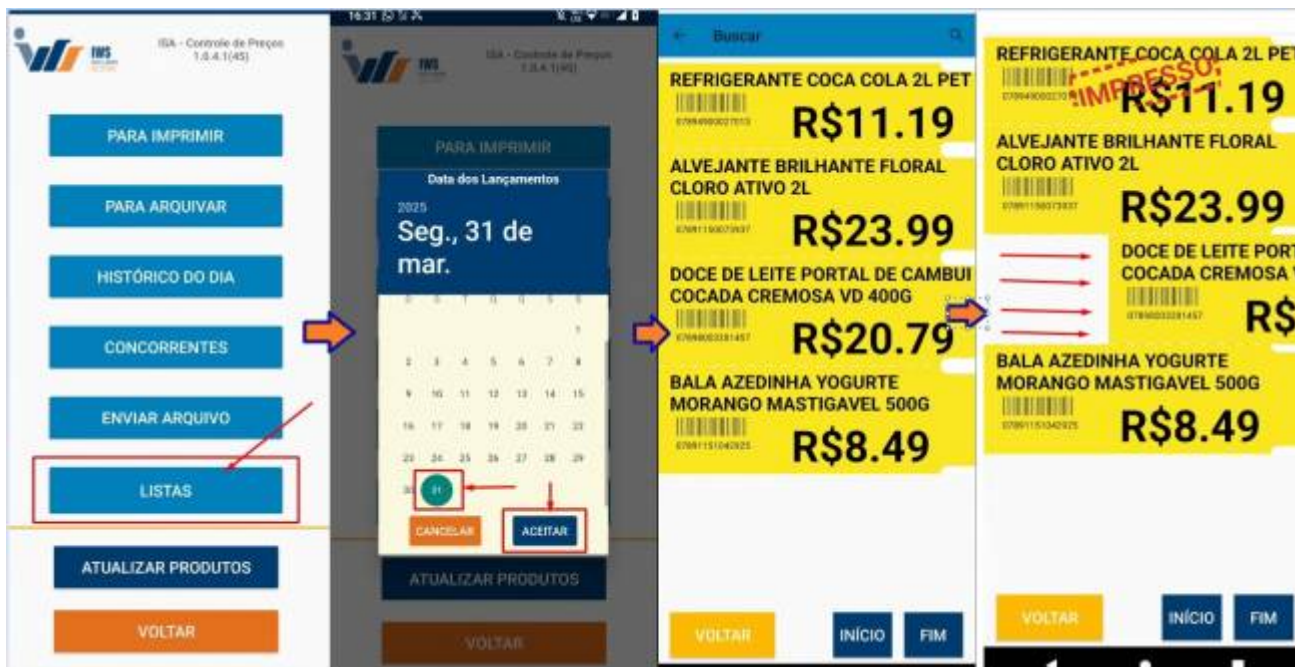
FMS

ISA - Controle de Preços 1.0.4.1(45)

PARA IMPRIMIR

PARA ARQUIVAR

HISTÓRICO DO DIA

CONCORRENTES

ENVIAR ARQUIVO

LISTAS

ATUALIZAR PRODUTOS

VOLTAR

16:31

FMS

ISA - Controle de Preços 1.0.4.1(45)

PARA IMPRIMIR

Data dos Lançamentos

2025

Seg., 31 de mar.

D S T Q Q S S

1

2 3 4 5 6 7 8

9 10 11 12 13 14 15

16 17 18 19 20 21 22

23 24 25 26 27 28 29

30 31

CANCELAR

ACEITAR

ATUALIZAR PRODUTOS

VOLTAR

Buscar

REFRIGERANTE COCA COLA 2L PET

07894900027013

R$11.19

ALVEJANTE BRILHANTE FLORAL CLORO ATIVO 2L

07891150073937

R$23.99

DOCE DE LEITE PORTAL DE CAMBUI COCADA CREMOSA VD 400G

07898003281457

R$20.79

BALA AZEDINHA YOGURTE MORANGO MASTIGAVEL 500G

07891151042925

R$8.49

VOLTAR

INÍCIO

FIM

REFRIGERANTE COCA COLA 2L PET

07894900027013

IMPRESSO!

R$11.19

ALVEJANTE BRILHANTE FLORAL CLORO ATIVO 2L

07891150073937

R$23.99

DOCE DE LEITE PORT

COCADA CREMOSA V

07898003281457

R$

BALA AZEDINHA YOGURTE MORANGO MASTIGAVEL 500G

07891151042925

R$8.49

VOLTAR

INÍCIO

FIM